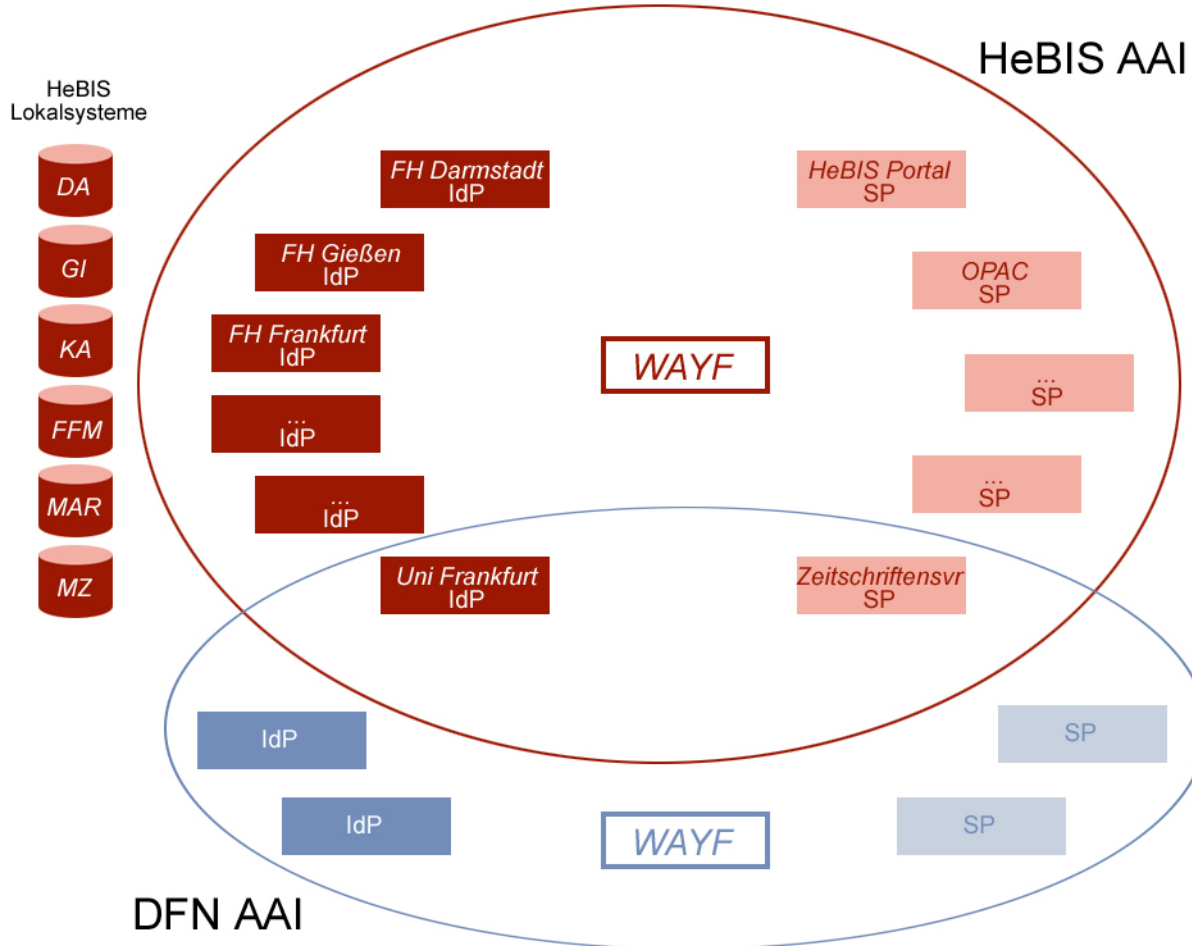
HeBIS AAI

HeBIS Lokalsysteme

DA

GI

KA

FFM

MAR

MZ

FH Darmstadt IdP

FH Gießen IdP

FH Frankfurt IdP

... IdP

... IdP

Uni Frankfurt IdP

WAYF

HeBIS Portal SP

OPAC SP

... SP

... SP

Zeitschriftensvr SP

IdP

IdP

WAYF

SP

SP

DFN AAI